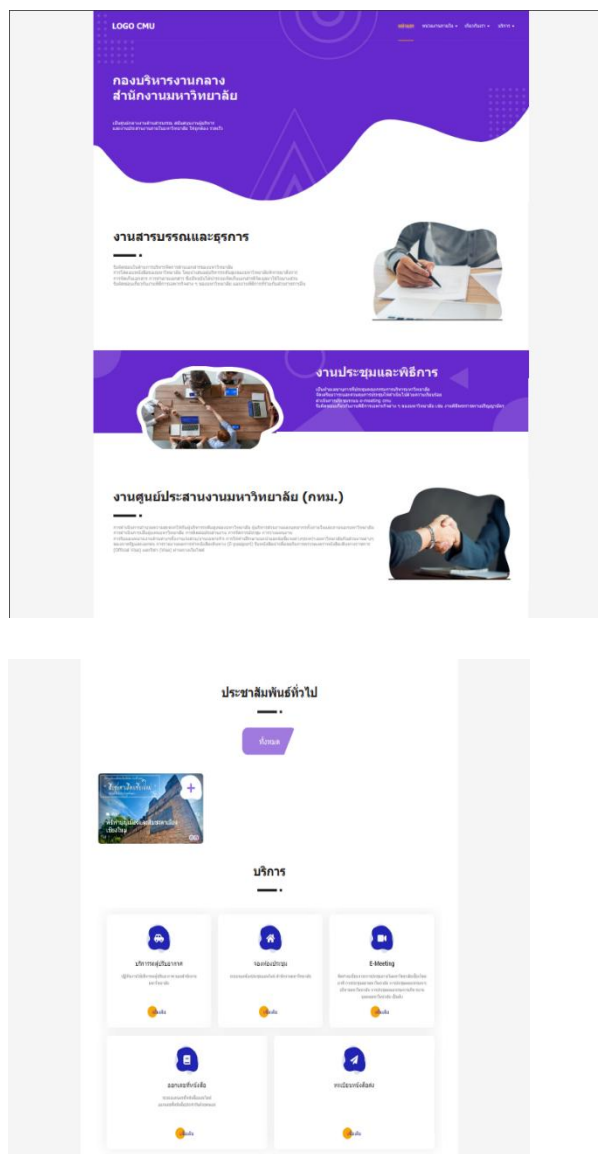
LOGO CMU

หน้าแรก หน่วยงานภายใน ข้อมูลทั่วไป บริการ

กองบริหารงานกลาง
สำนักงานมหาวิทยาลัย

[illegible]

งานสารบรรณและธุรการ

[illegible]

งานประชุมและพิธีการ

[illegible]

งานศูนย์ประสานงานมหาวิทยาลัย (กทม.)

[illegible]

ประชาสัมพันธ์ทั่วไป

ทั้งหมด

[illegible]

บริการ

บริการรถยนต์รับส่งราชการ

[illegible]

จองห้องประชุม

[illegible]

E-Meeting

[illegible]

ออกเลขที่หนังสือ

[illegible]

ทะเบียนหนังสือส่ง